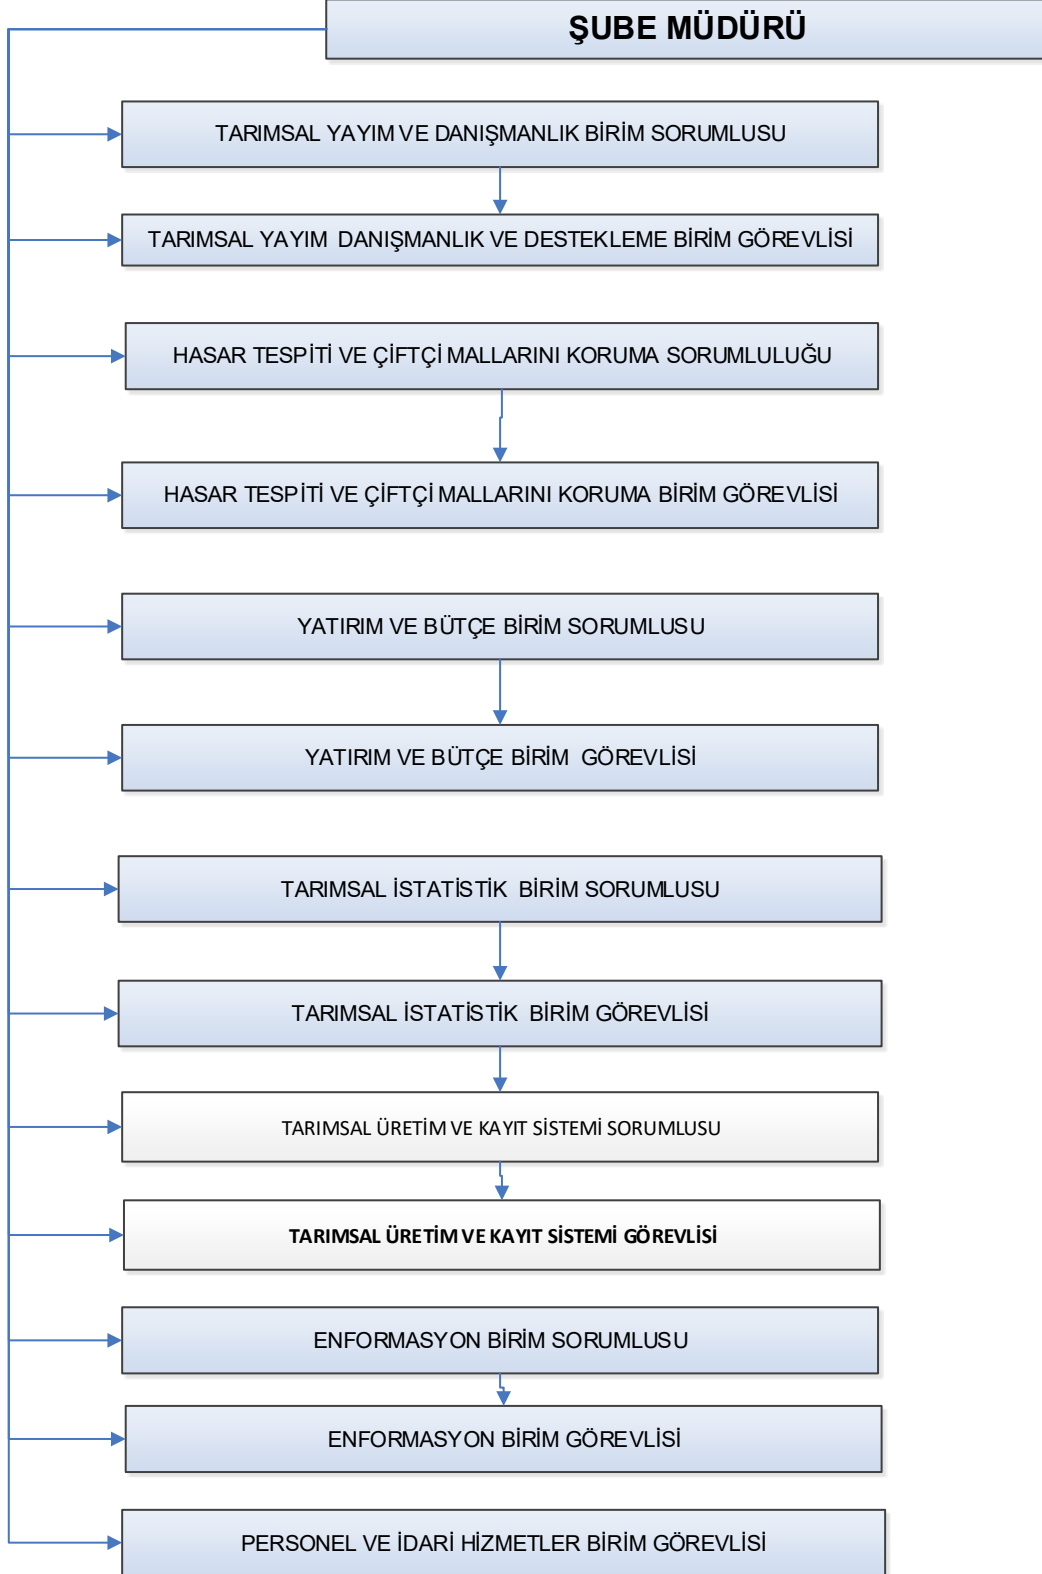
ŞUBE MÜDÜRÜ

TARIMSAL YAYIM VE DANIŞMANLIK BİRİM SORUMLUSU

TARIMSAL YAYIM DANIŞMANLIK VE DESTEKLEME BİRİM GÖREVLİSİ

HASAR TESPİTİ VE ÇİFTÇİ MALLARINI KORUMA SORUMLULUĞU

HASAR TESPİTİ VE ÇİFTÇİ MALLARINI KORUMA BİRİM GÖREVLİSİ

YATIRIM VE BÜTÇE BİRİM SORUMLUSU

YATIRIM VE BÜTÇE BİRİM GÖREVLİSİ

TARIMSAL İSTATİSTİK BİRİM SORUMLUSU

TARIMSAL İSTATİSTİK BİRİM GÖREVLİSİ

TARIMSAL ÜRETİM VE KAYIT SİSTEMİ SORUMLUSU

TARIMSAL ÜRETİM VE KAYIT SİSTEMİ GÖREVLİSİ

ENFORMASYON BİRİM SORUMLUSU

ENFORMASYON BİRİM GÖREVLİSİ

PERSONEL VE İDARİ HİZMETLER BİRİM GÖREVLİSİ